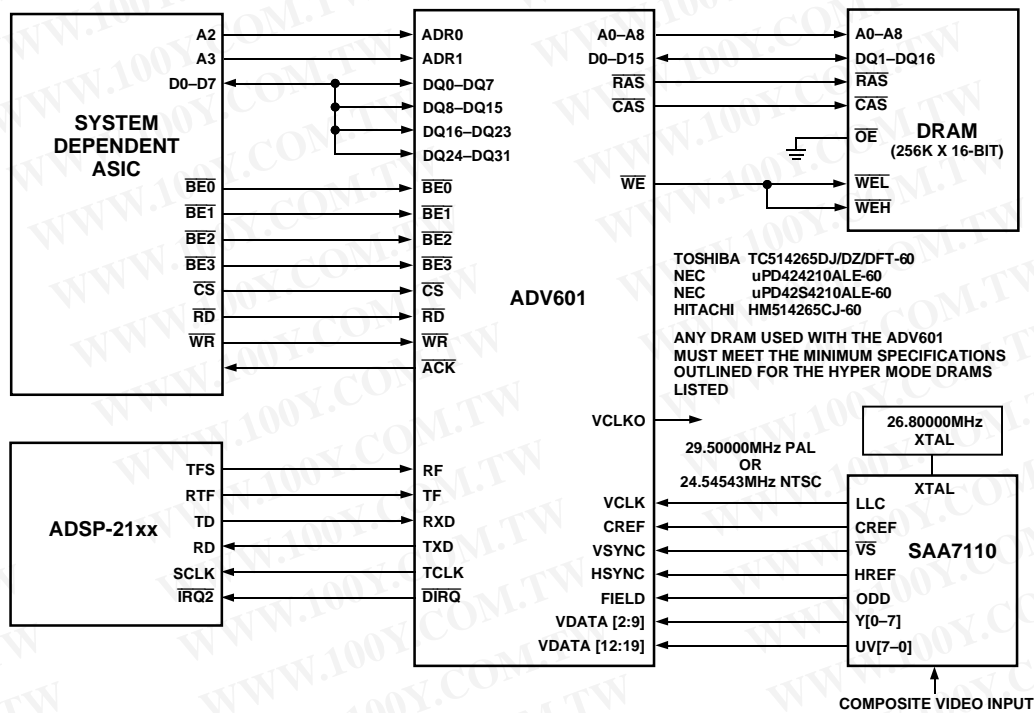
SYSTEM DEPENDENT ASIC

A2
A3
D0–D7
$\overline{BE0}$
$\overline{BE1}$
$\overline{BE2}$
$\overline{BE3}$
$\overline{CS}$
$\overline{RD}$
$\overline{WR}$

ADR0
ADR1
DQ0–DQ7
DQ8–DQ15
DQ16–DQ23
DQ24–DQ31
$\overline{BE0}$
$\overline{BE1}$
$\overline{BE2}$
$\overline{BE3}$
$\overline{CS}$
$\overline{RD}$
$\overline{WR}$
$\overline{ACK}$

ADV601

A0–A8
D0–D15
$\overline{RAS}$
$\overline{CAS}$
$\overline{WE}$

A0–A8
DQ1–DQ16
$\overline{RAS}$
$\overline{CAS}$
$\overline{OE}$
$\overline{WEL}$
$\overline{WEH}$

DRAM
(256K X 16-BIT)

TOSHIBA TC514265DJ/DZ/DFT-60
NEC uPD424210ALE-60
NEC uPD42S4210ALE-60
HITACHI HM514265CJ-60

ANY DRAM USED WITH THE ADV601 MUST MEET THE MINIMUM SPECIFICATIONS OUTLINED FOR THE HYPER MODE DRAMS LISTED

VCLKO

26.80000MHz XTAL

29.50000MHz PAL
OR
24.54543MHz NTSC

ADSP-21xx

TFS
RTF
TD
RD
SCLK
$\overline{IRQ2}$

RF
TF
RXD
TXD
TCLK
$\overline{DIRQ}$

VCLK
CREF
VSYNC
HSYNC
FIELD
VDATA [2:9]
VDATA [12:19]

XTAL
LLC
CREF
$\overline{VS}$
HREF
ODD
Y[0–7]
UV[7–0]

SAA7110

COMPOSITE VIDEO INPUT